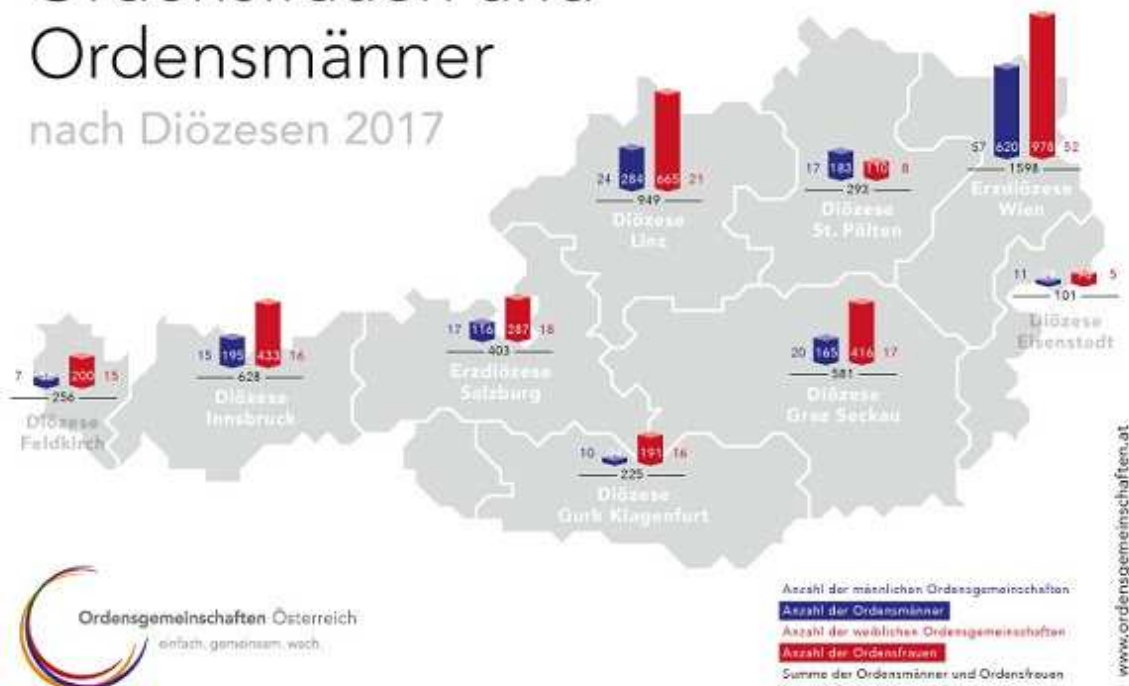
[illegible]
Ordensmänner
nach Diözesen 2017

24 284 665 21
949
Diözese Linz

17 183 110 8
293
Diözese St. Pölten

57 620 978 52
1598
Erzdiözese Wien

11 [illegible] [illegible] 5
101
Diözese Eisenstadt

7 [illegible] 200 15
256
Diözese Feldkirch

15 195 433 16
628
Diözese Innsbruck

17 116 287 18
403
Erzdiözese Salzburg

20 165 416 17
581
Diözese Graz Seckau

10 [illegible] 191 16
225
Diözese Gurk Klagenfurt

Ordensgemeinschaften Österreich
einfach. gemeinsam. wach.

Anzahl der männlichen Ordensgemeinschaften
Anzahl der Ordensmänner
Anzahl der weiblichen Ordensgemeinschaften
Anzahl der Ordensfrauen
Summe der Ordensmänner und Ordensfrauen

www.ordensgemeinschaften.at